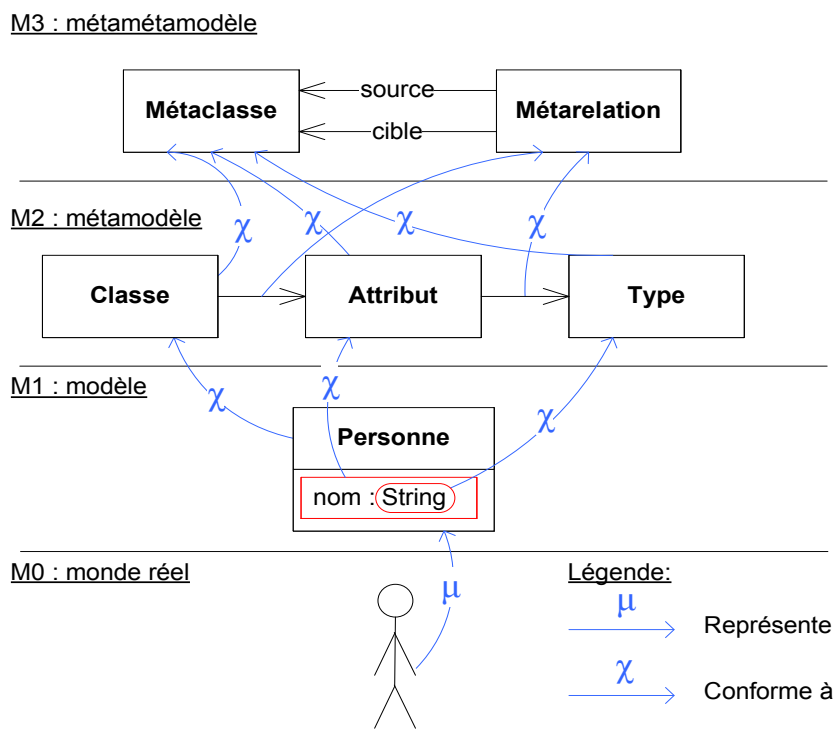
M3 : métamétamodèle

Métaclasse

source

cible

Métarelation

$\chi$

$\chi$

$\chi$

$\chi$

M2 : métamodèle

Classe

Attribut

Type

M1 : modèle

$\chi$

$\chi$

$\chi$

Personne

nom : String

M0 : monde réel

$\mu$

Légende:

$\mu$

Représente

$\chi$

Conforme à